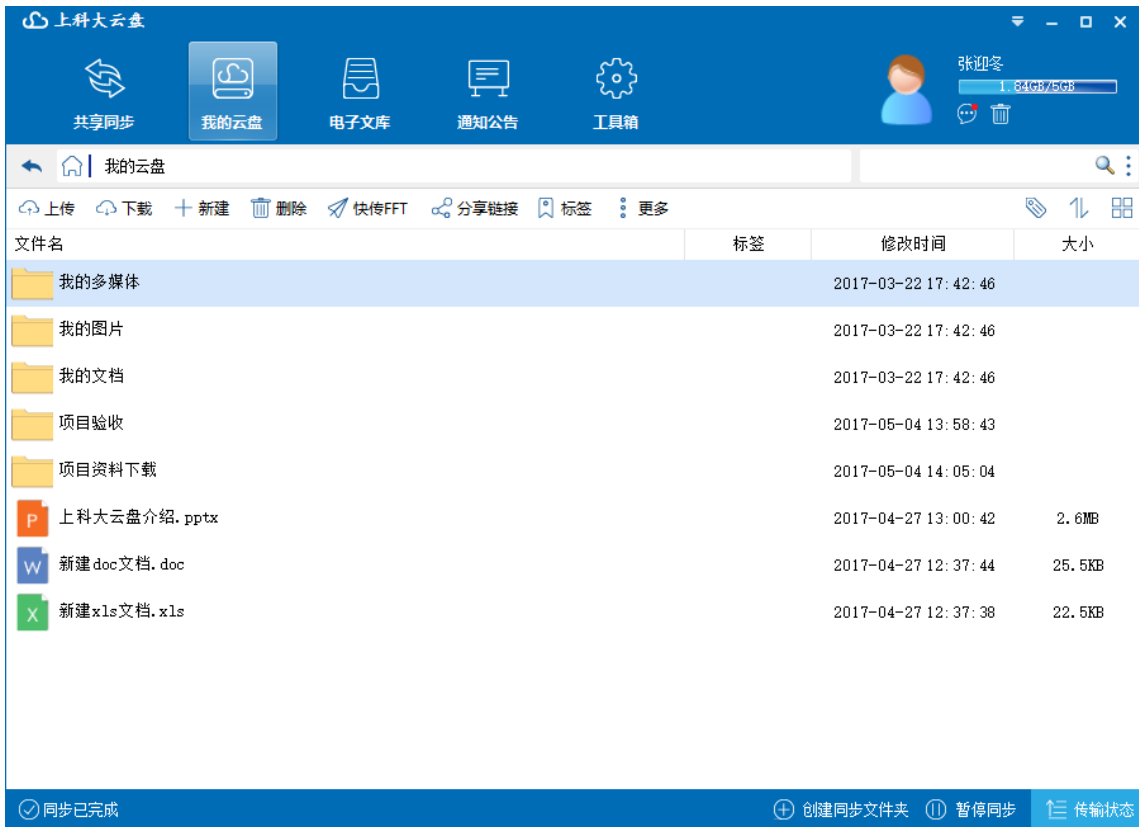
上科大云盘

共享同步 我的云盘 电子文库 通知公告 工具箱

张迎冬
1.84GB/5GB

我的云盘

上传 下载 新建 删除 快传FFT 分享链接 标签 更多

| 文件名 | 标签 | 修改时间 | 大小 |
|---|---|---|---|
| 我的多媒体 | | 2017-03-22 17:42:46 | |
| 我的图片 | | 2017-03-22 17:42:46 | |
| 我的文档 | | 2017-03-22 17:42:46 | |
| 项目验收 | | 2017-05-04 13:58:43 | |
| 项目资料下载 | | 2017-05-04 14:05:04 | |
| 上科大云盘介绍.pptx | | 2017-04-27 13:00:42 | 2.6MB |
| 新建doc文档.doc | | 2017-04-27 12:37:44 | 25.5KB |
| 新建xls文档.xls | | 2017-04-27 12:37:38 | 22.5KB |

同步已完成 创建同步文件夹 暂停同步 传输状态